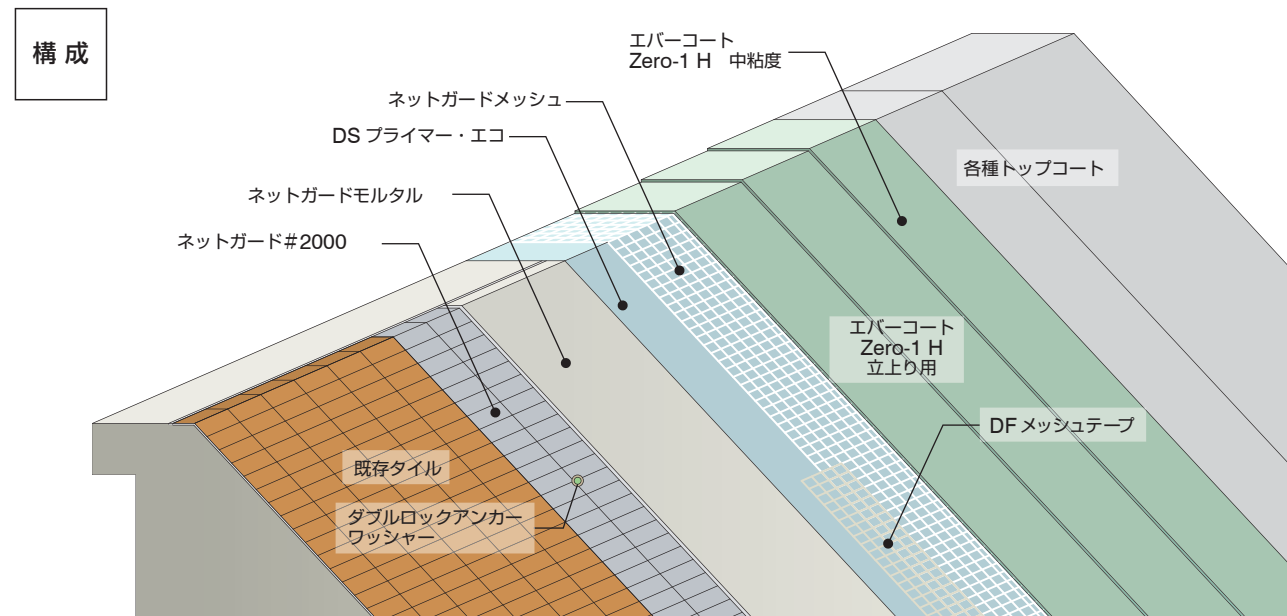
構成

エバーコート
Zero-1 H 中粘度

ネットガードメッシュ

DS プライマー・エコ

各種トップコート

ネットガードモルタル

ネットガード#2000

エバーコート
Zero-1 H
立上り用

DF メッシュテープ

既存タイル

ダブルロックアンカー
ワッシャー